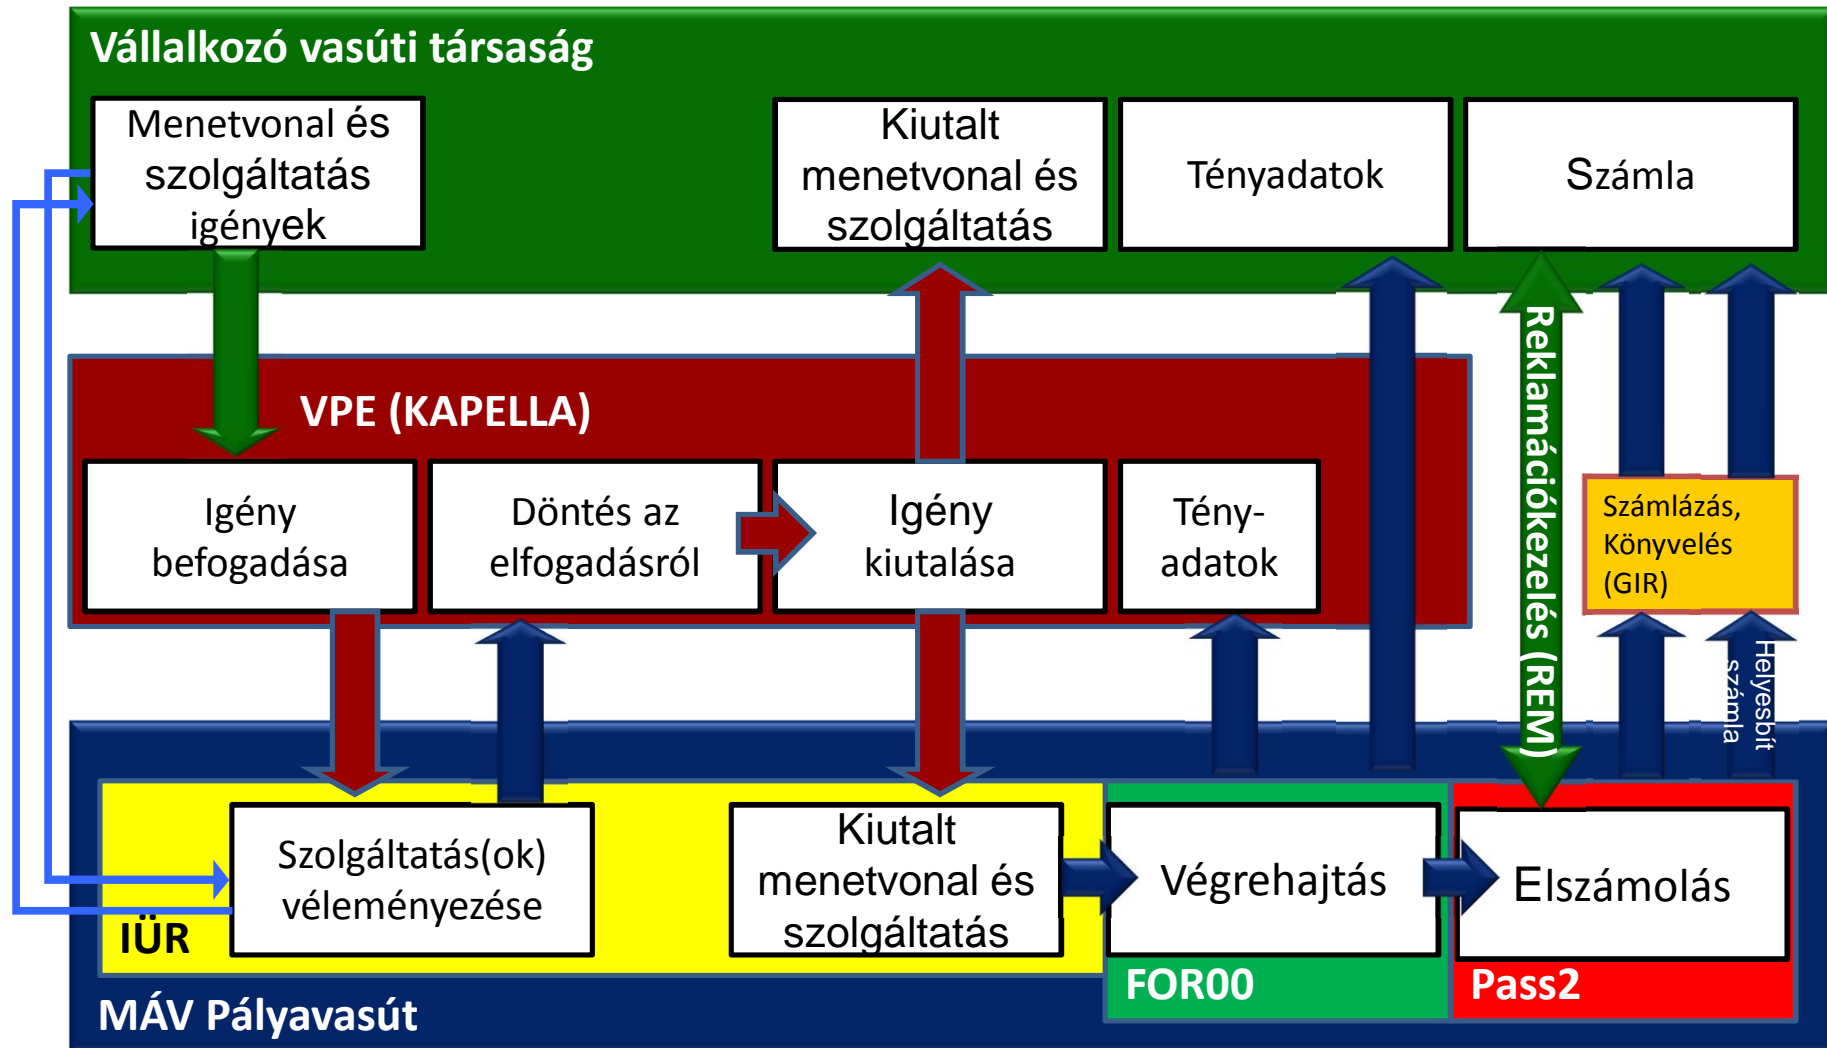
Vállalkozó vasúti társaság

Menetvonal és szolgáltatás igények

Kiutalt menetvonal és szolgáltatás

Tényadatok

Számla

VPE (KAPELLA)

Igény befogadása

Döntés az elfogadásról

Igény kiutalása

Tény-adatok

Reklamációkezelés (REM)

Számlázás, Könyvelés (GIR)

Helyesbít számla

Szolgáltatás(ok) véleményezése

IÜR

Kiutalt menetvonal és szolgáltatás

Végrehajtás

FOR00

Elszámolás

Pass2

MÁV Pályavasút